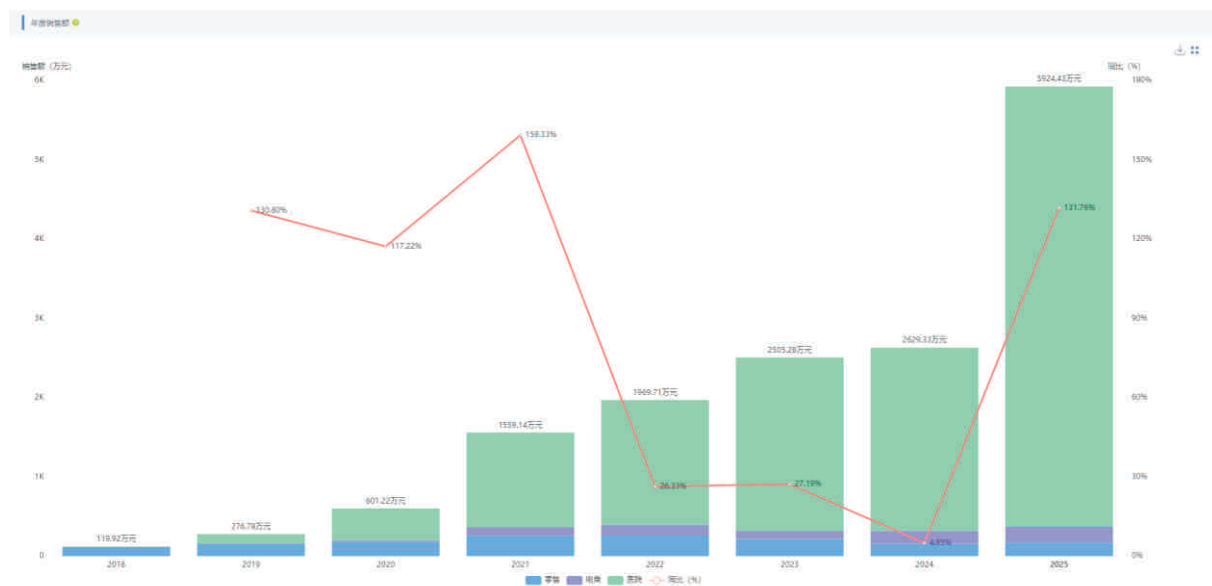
年度销售额

销售额（万元）

同比（%）

6K
5K
4K
3K
2K
1K
0

180%
150%
120%
90%
60%
30%
0%

119.92万元
276.78万元
601.22万元
1559.14万元
1969.71万元
2505.28万元
2629.33万元
5924.43万元

130.80%
117.22%
158.33%
26.33%
27.19%
4.95%
131.76%

2018
2019
2020
2021
2022
2023
2024
2025

零售　电商　医院　同比（%）